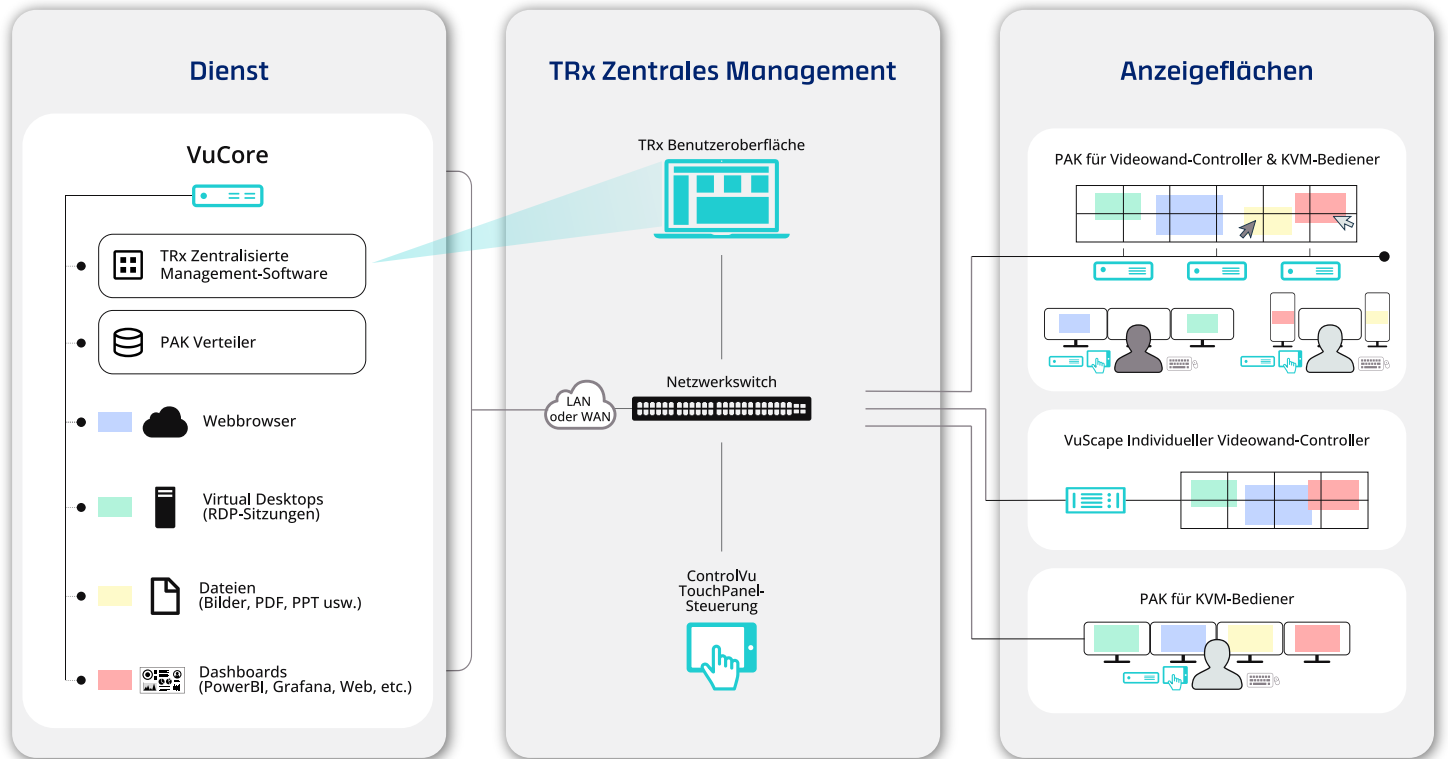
Dienst

VuCore

TRx Zentralisierte Management-Software

PAK Verteiler

Webbrowser

Virtual Desktops (RDP-Sitzungen)

Dateien (Bilder, PDF, PPT usw.)

Dashboards (PowerBI, Grafana, Web, etc.)

TRx Zentrales Management

TRx Benutzeroberfläche

LAN oder WAN

Netzwerkswitch

ControlVu TouchPanel-Steuerung

Anzeigeflächen

PAK für Videowand-Controller & KVM-Bediener

VuScape Individueller Videowand-Controller

PAK für KVM-Bediener